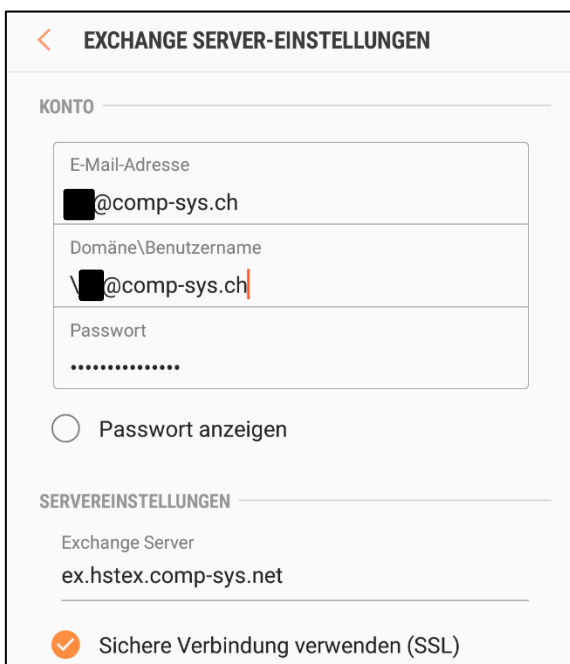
<
EXCHANGE SERVER-EINSTELLUNGEN

KONTO

E-Mail-Adresse
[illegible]@comp-sys.ch

Domäne\Benutzername
\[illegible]@comp-sys.ch

Passwort
•••••••••••••••

Passwort anzeigen

SERVEREINSTELLUNGEN

Exchange Server
ex.hstex.comp-sys.net

Sichere Verbindung verwenden (SSL)